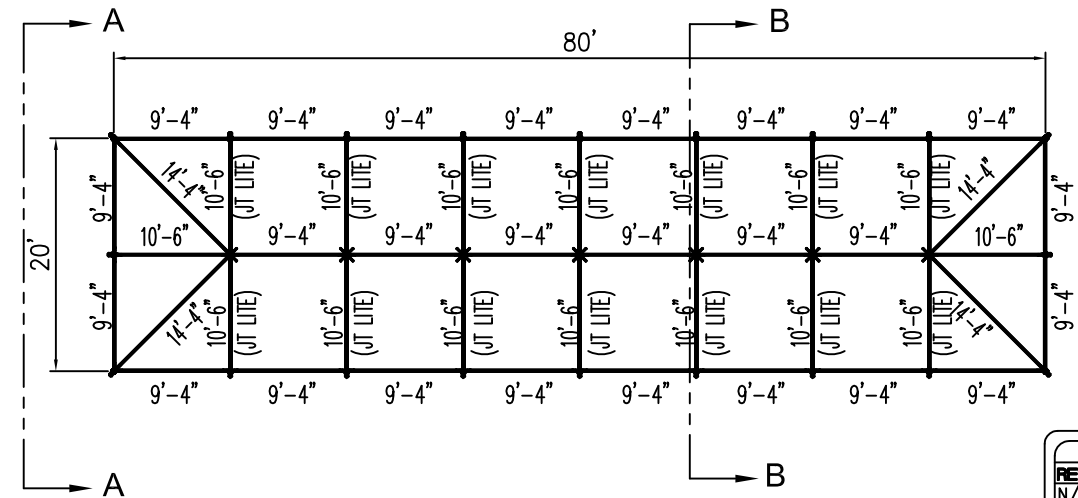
A
80'
B
9'-4" 9'-4" 9'-4" 9'-4" 9'-4" 9'-4" 9'-4" 9'-4"
9'-4"
14'-4"
10'-6"
(JT LITE)
10'-6"
(JT LITE)
10'-6"
(JT LITE)
10'-6"
(JT LITE)
10'-6"
(JT LITE)
10'-6"
(JT LITE)
10'-6"
(JT LITE)
14'-4"
9'-4"
20'
10'-6"
9'-4" 9'-4" 9'-4" 9'-4" 9'-4" 9'-4"
10'-6"
9'-4"
14'-4"
10'-6"
(JT LITE)
10'-6"
(JT LITE)
10'-6"
(JT LITE)
10'-6"
(JT LITE)
10'-6"
(JT LITE)
10'-6"
(JT LITE)
10'-6"
(JT LITE)
14'-4"
9'-4"
9'-4" 9'-4" 9'-4" 9'-4" 9'-4" 9'-4" 9'-4" 9'-4"
A
B
RE
N/